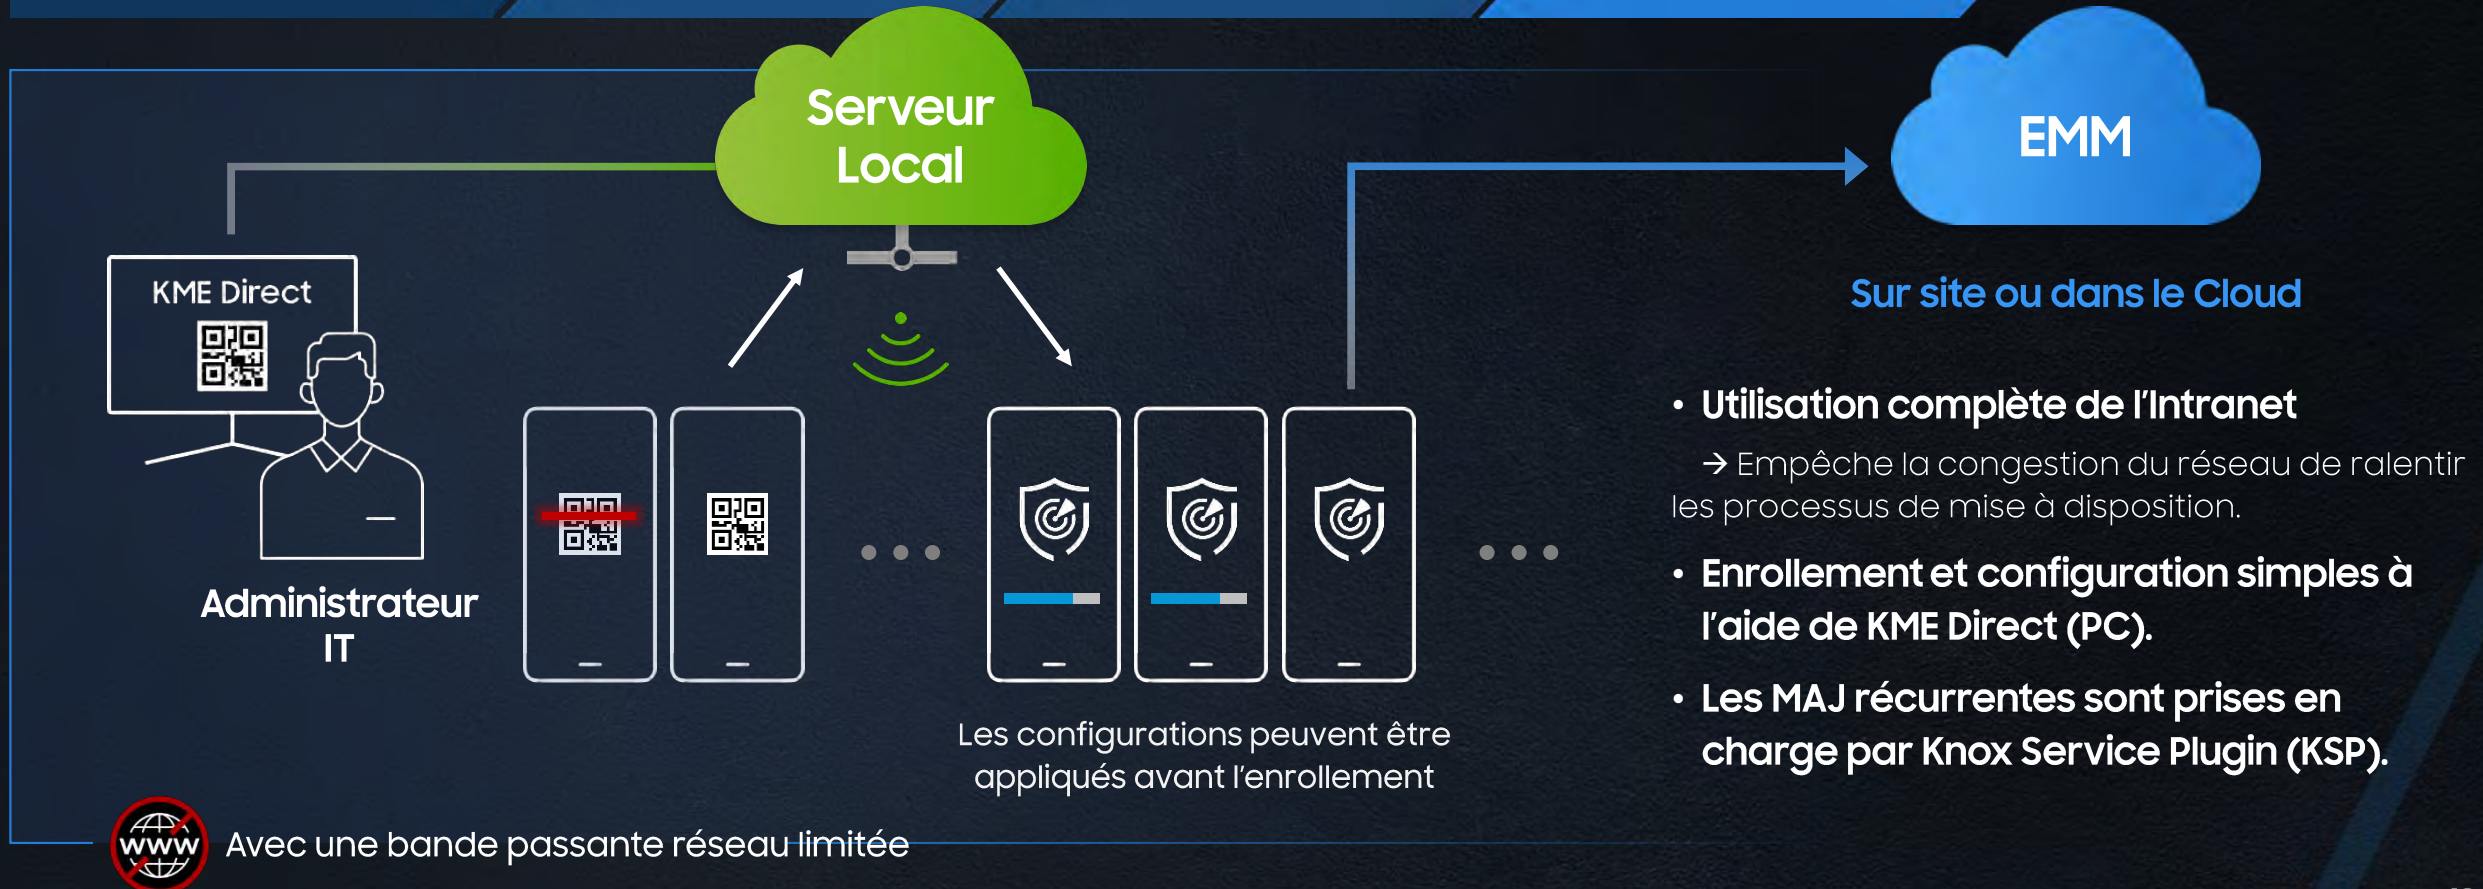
Serveur Local

EMM

KME Direct

Administrateur IT

Sur site ou dans le Cloud

• Utilisation complète de l'Intranet

→ Empêche la congestion du réseau de ralentir les processus de mise à disposition.

• Enrollement et configuration simples à l'aide de KME Direct (PC).

• Les MAJ récurrentes sont prises en charge par Knox Service Plugin (KSP).

Les configurations peuvent être appliqués avant l'enrollement

WWW

Avec une bande passante réseau limitée